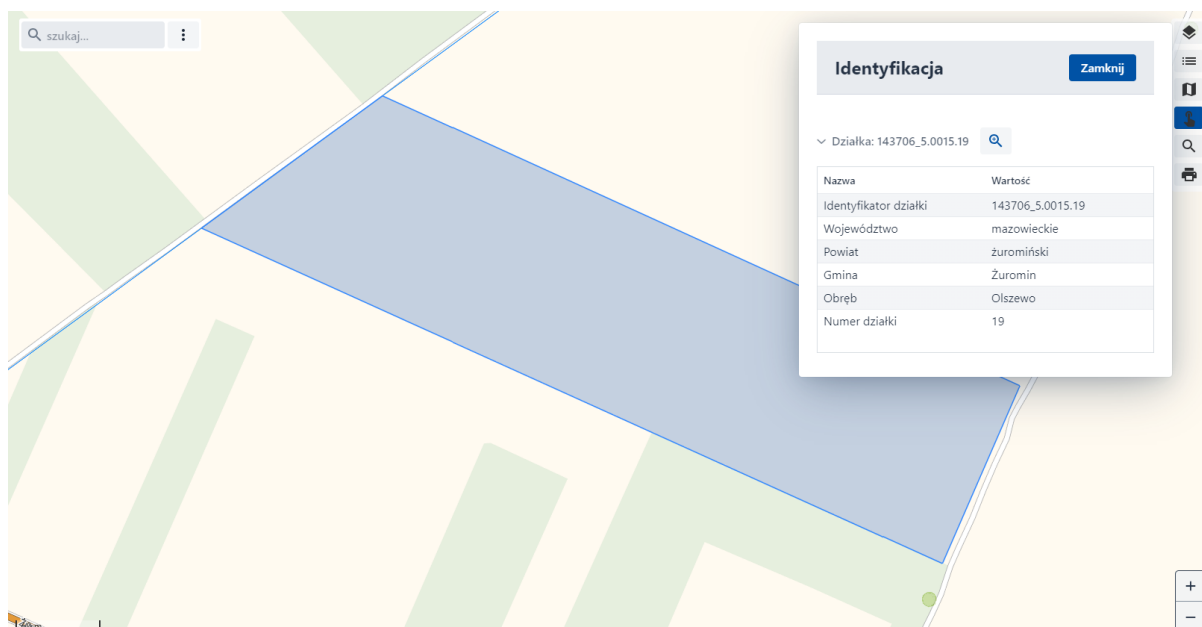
szukaj...

Identyfikacja

Zamknij

Działka: 143706_5.0015.19

| Nazwa | Wartość |
|---|---|
| Identyfikator działki | 143706_5.0015.19 |
| Województwo | mazowieckie |
| Powiat | żuromiński |
| Gmina | Żuromin |
| Obręb | Olszewo |
| Numer działki | 19 |

+
−